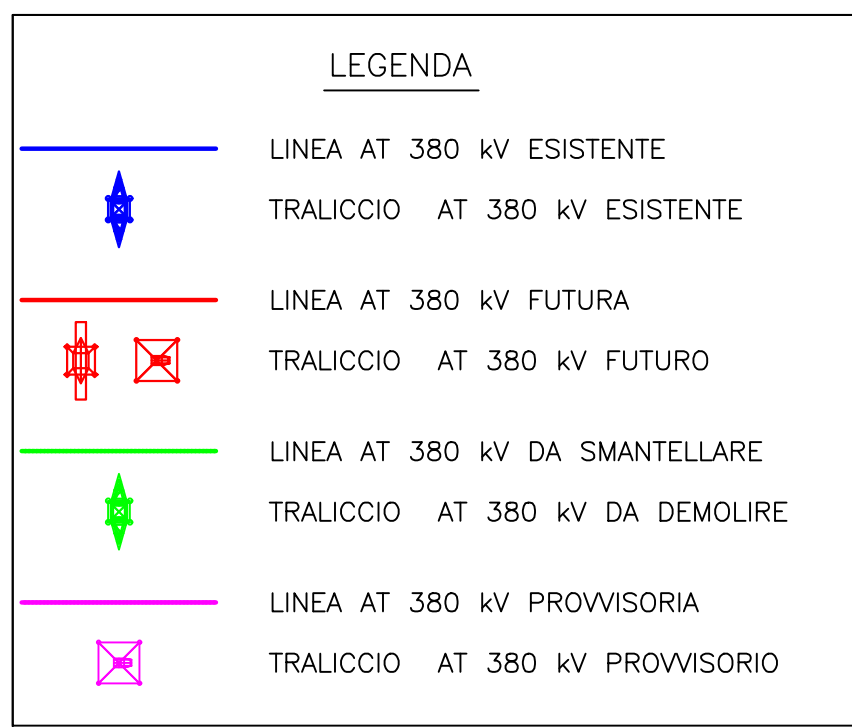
LEGENDA

LINEA AT 380 kV ESISTENTE

TRALICCIO AT 380 kV ESISTENTE

LINEA AT 380 kV FUTURA

TRALICCIO AT 380 kV FUTURO

LINEA AT 380 kV DA SMANTELLARE

TRALICCIO AT 380 kV DA DEMOLIRE

LINEA AT 380 kV PROVVISORIA

TRALICCIO AT 380 kV PROVVISORIO